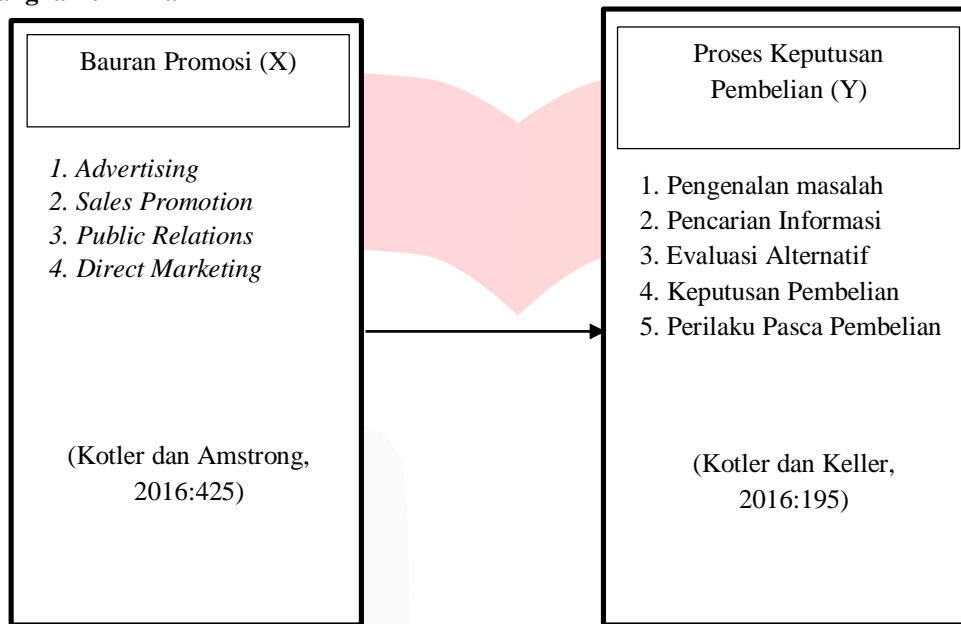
Bauran Promosi (X)

*1. Advertising*
*2. Sales Promotion*
*3. Public Relations*
*4. Direct Marketing*

(Kotler dan Amstrong, 2016:425)

Proses Keputusan Pembelian (Y)

1. Pengenalan masalah
2. Pencarian Informasi
3. Evaluasi Alternatif
4. Keputusan Pembelian
5. Perilaku Pasca Pembelian

(Kotler dan Keller, 2016:195)